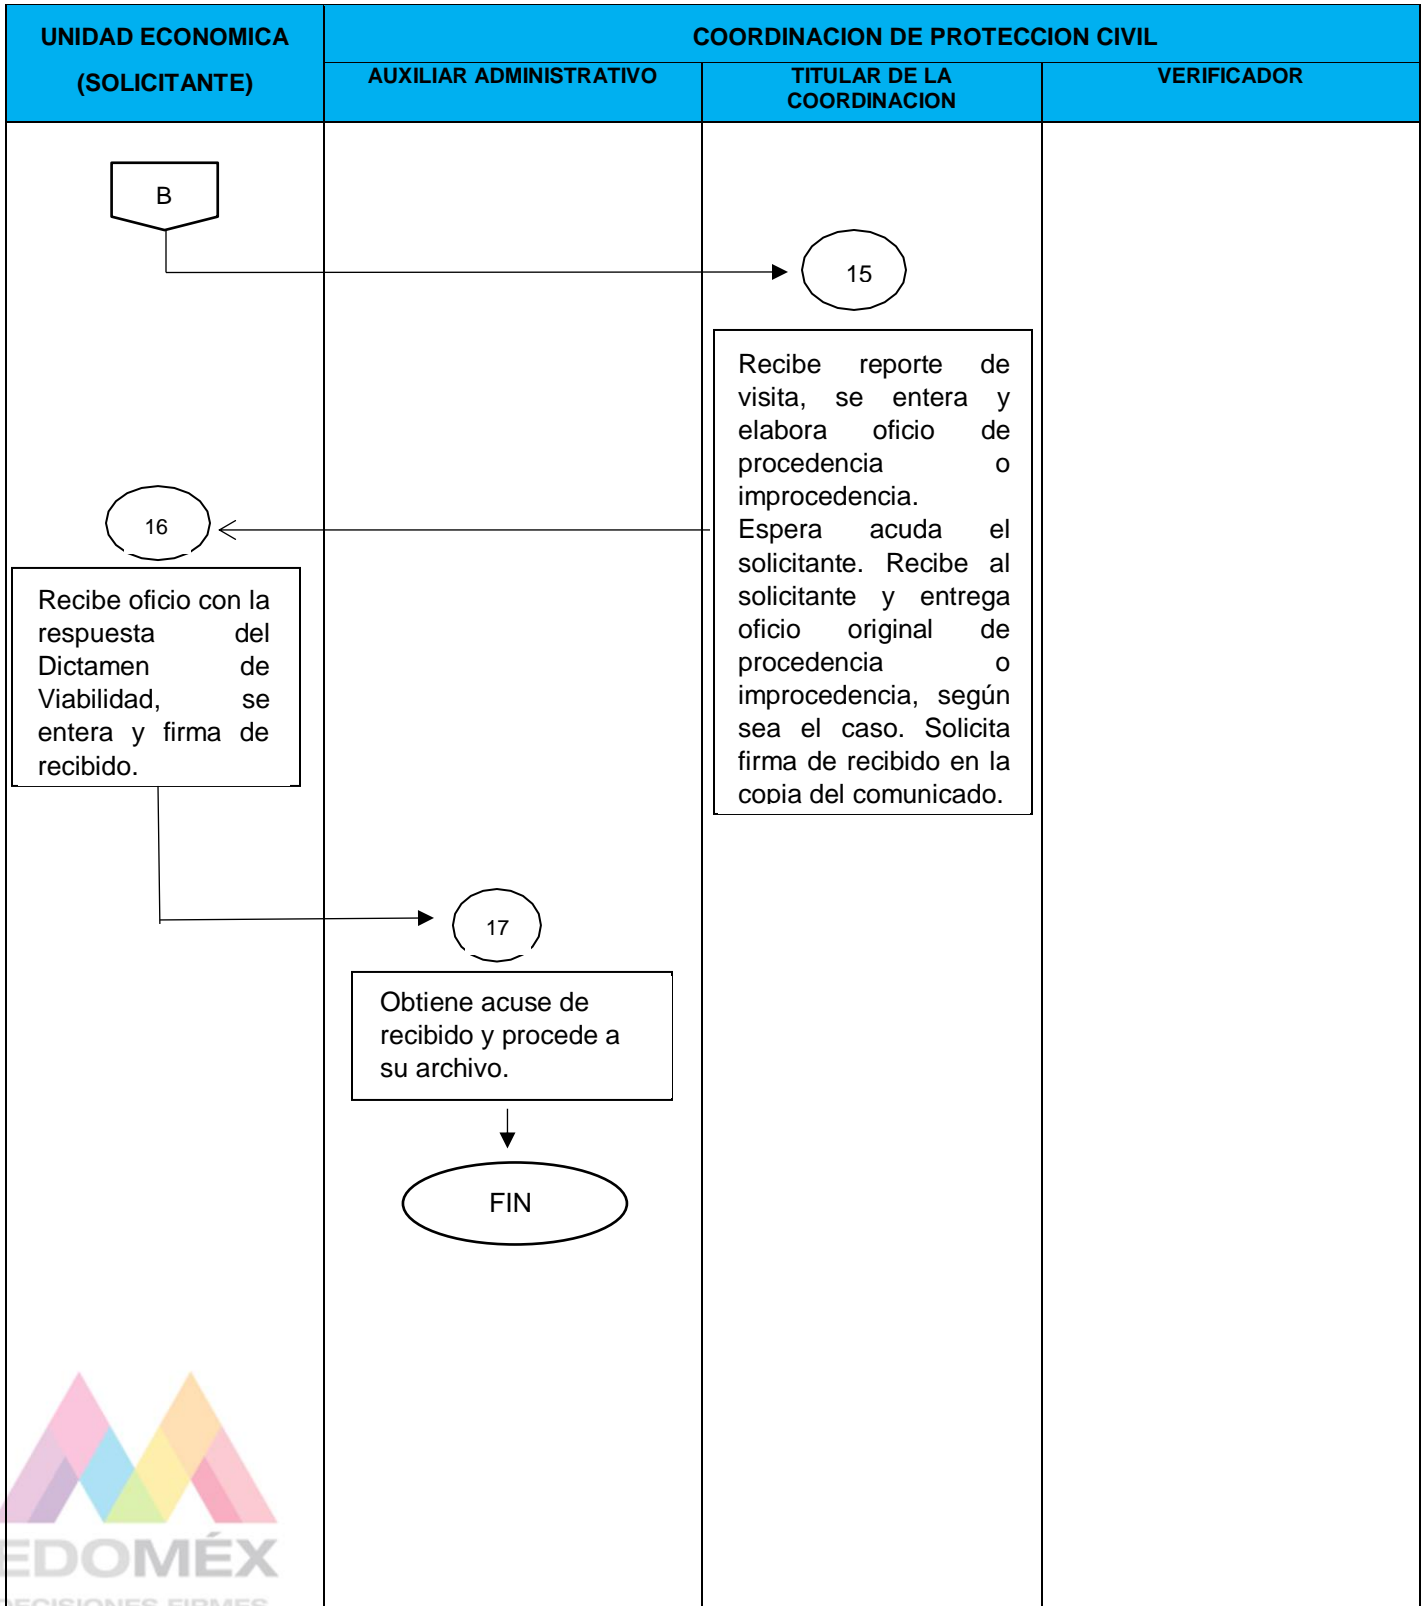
| UNIDAD ECONOMICA (SOLICITANTE) | COORDINACION DE PROTECCION CIVIL | | |
|---|---|---|---|
| | AUXILIAR ADMINISTRATIVO | TITULAR DE LA COORDINACION | VERIFICADOR |

B

15

Recibe reporte de visita, se entera y elabora oficio de procedencia o improcedencia.
Espera acuda el solicitante. Recibe al solicitante y entrega oficio original de procedencia o improcedencia, según sea el caso. Solicita firma de recibido en la copia del comunicado.

16

Recibe oficio con la respuesta del Dictamen de Viabilidad, se entera y firma de recibido.

17

Obtiene acuse de recibido y procede a su archivo.

FIN

EDOMÉX
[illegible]